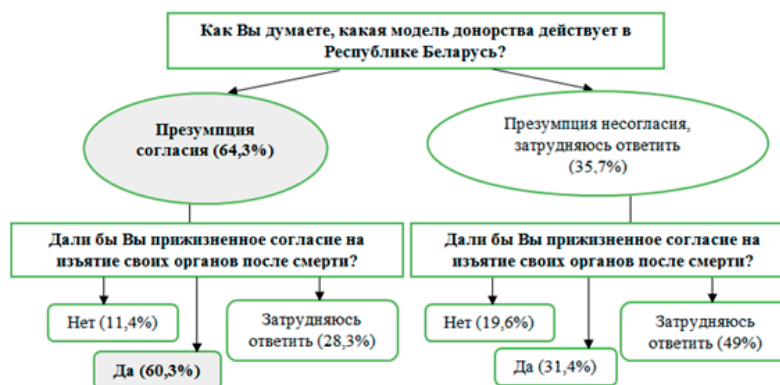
Как Вы думаете, какая модель донорства действует в Республике Беларусь?

Презумпция согласия (64,3%)

Презумпция несогласия, затрудняюсь ответить (35,7%)

Дали бы Вы прижизненное согласие на изъятие своих органов после смерти?

Нет (11,4%)

Затрудняюсь ответить (28,3%)

Да (60,3%)

Дали бы Вы прижизненное согласие на изъятие своих органов после смерти?

Нет (19,6%)

Затрудняюсь ответить (49%)

Да (31,4%)